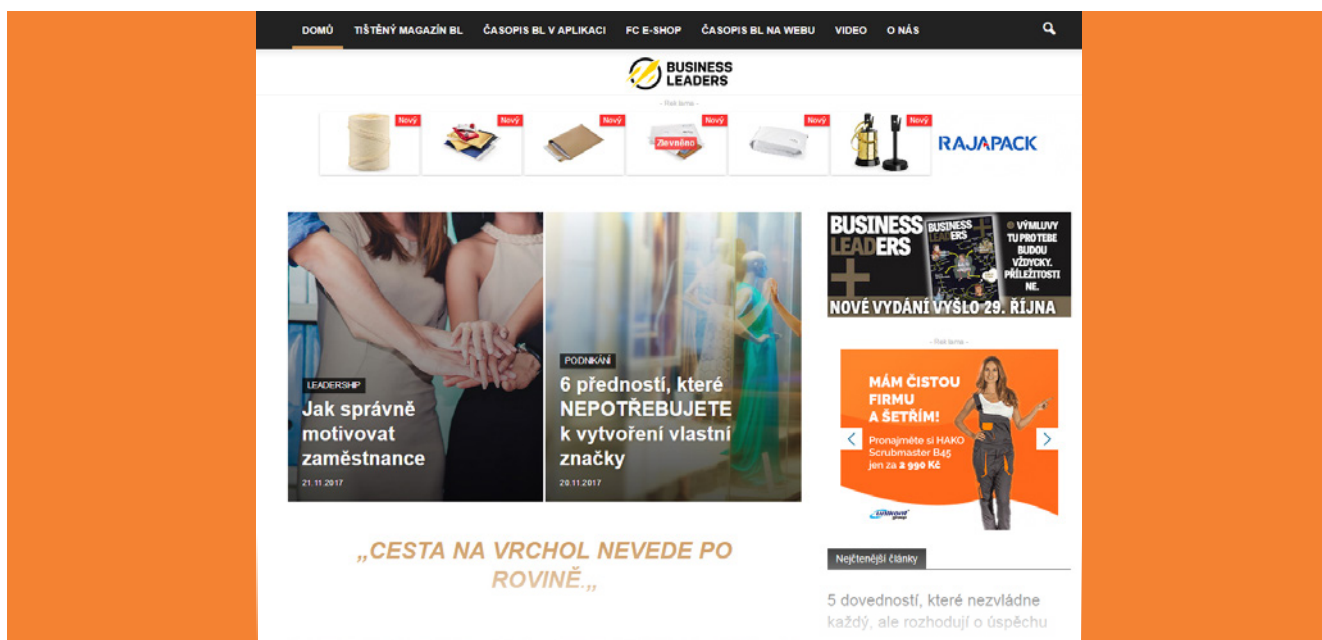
DOMŮ TIŠTĚNÝ MAGAZÍN BL ČASOPIS BL V APLIKACI FC E-SHOP ČASOPIS BL NA WEBU VIDEO O NÁS

BUSINESS LEADERS

- Reklama -

Nový Nový Nový Nový Zlevněno Nový Nový

RAJAPACK

BUSINESS LEADERS

BUSINESS LEADERS

VÝMLUVY TU PRO TEBE BUDOU VŽDYCKY. PŘÍLEŽITOSTI NE.

NOVÉ VYDÁNÍ VYŠLO 29. ŘÍJNA

LEADERSHIP

Jak správně motivovat zaměstnance

21.11.2017

PODNIKÁNÍ

6 předností, které NEPOTŘEBUJETE k vytvoření vlastní značky

20.11.2017

- Reklama -

MÁM ČISTOU FIRMU A ŠETŘÍM!

Pronajměte si HAKO Scrubmaster B45 jen za 2 990 Kč

„CESTA NA VRCHOL NEVEDE PO ROVINĚ.„

Nejčtenější články

5 dovedností, které nezvládne každý, ale rozhodují o úspěchu